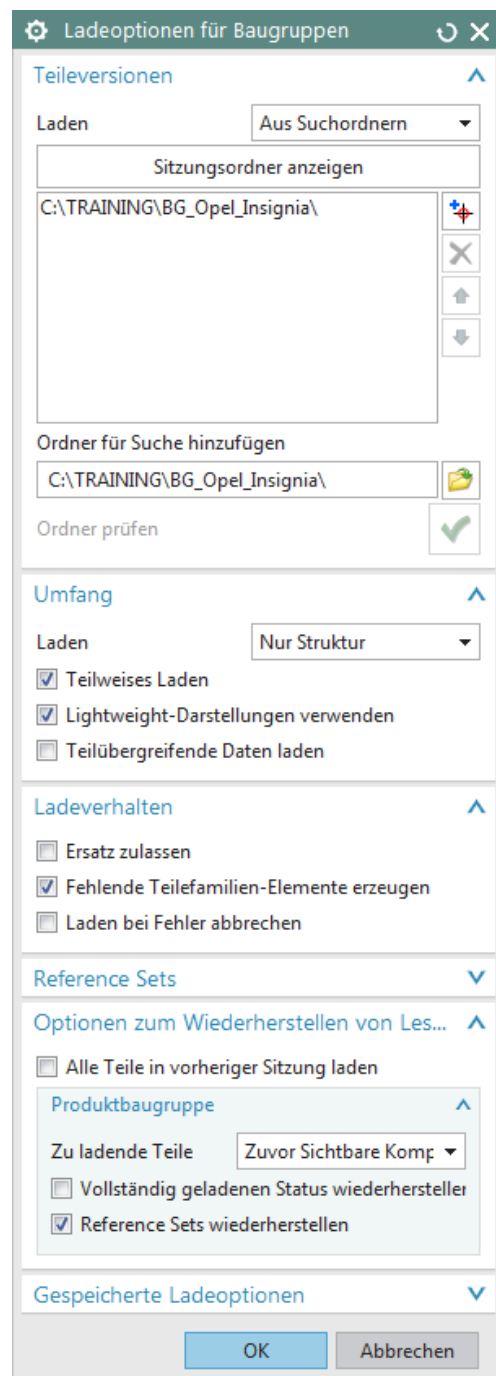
Ladeoptionen für Baugruppen

Teileversionen

Laden Aus Suchordnern

Sitzungsordner anzeigen

C:\TRAINING\BG_Opel_Insignia\

Ordner für Suche hinzufügen

C:\TRAINING\BG_Opel_Insignia\

Ordner prüfen

Umfang

Laden Nur Struktur

Teilweises Laden

Lightweight-Darstellungen verwenden

Teilübergreifende Daten laden

Ladeverhalten

Ersatz zulassen

Fehlende Teilefamilien-Elemente erzeugen

Laden bei Fehler abbrechen

Reference Sets

Optionen zum Wiederherstellen von Les...

Alle Teile in vorheriger Sitzung laden

Produktbaugruppe

Zu ladende Teile Zuvor Sichtbare Komp

Vollständig geladenen Status wiederherstellen

Reference Sets wiederherstellen

Gespeicherte Ladeoptionen

OK Abbrechen